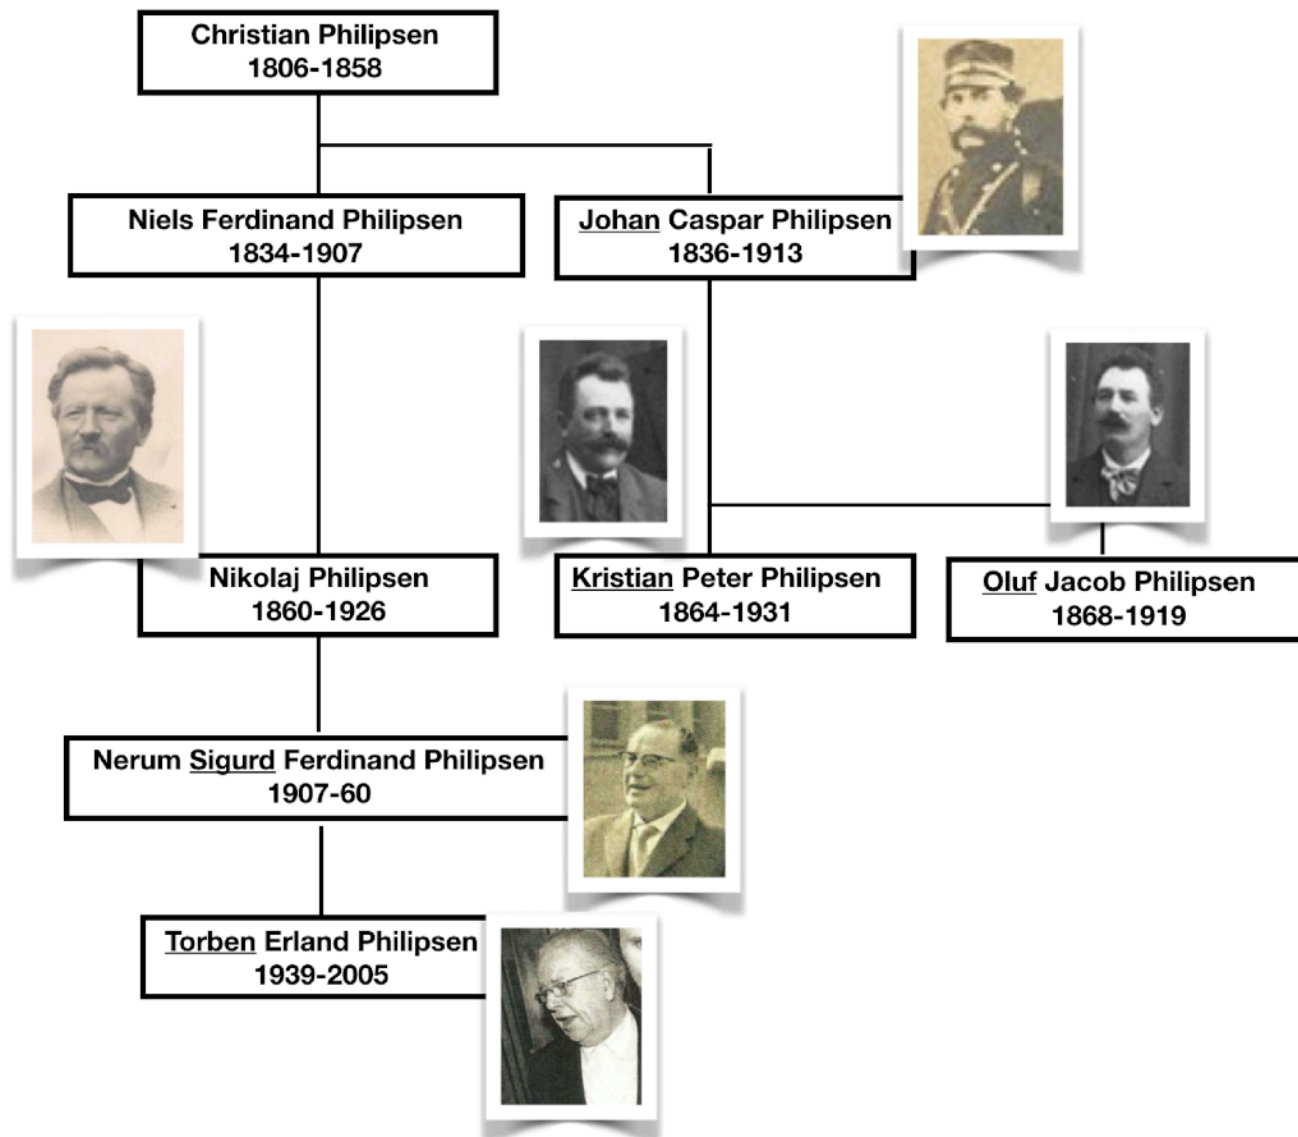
Christian Philipsen
1806-1858

Niels Ferdinand Philipsen
1834-1907

Johan Caspar Philipsen
1836-1913

Nikolaj Philipsen
1860-1926

Kristian Peter Philipsen
1864-1931

Oluf Jacob Philipsen
1868-1919

Nerum Sigurd Ferdinand Philipsen
1907-60

Torben Erland Philipsen
1939-2005